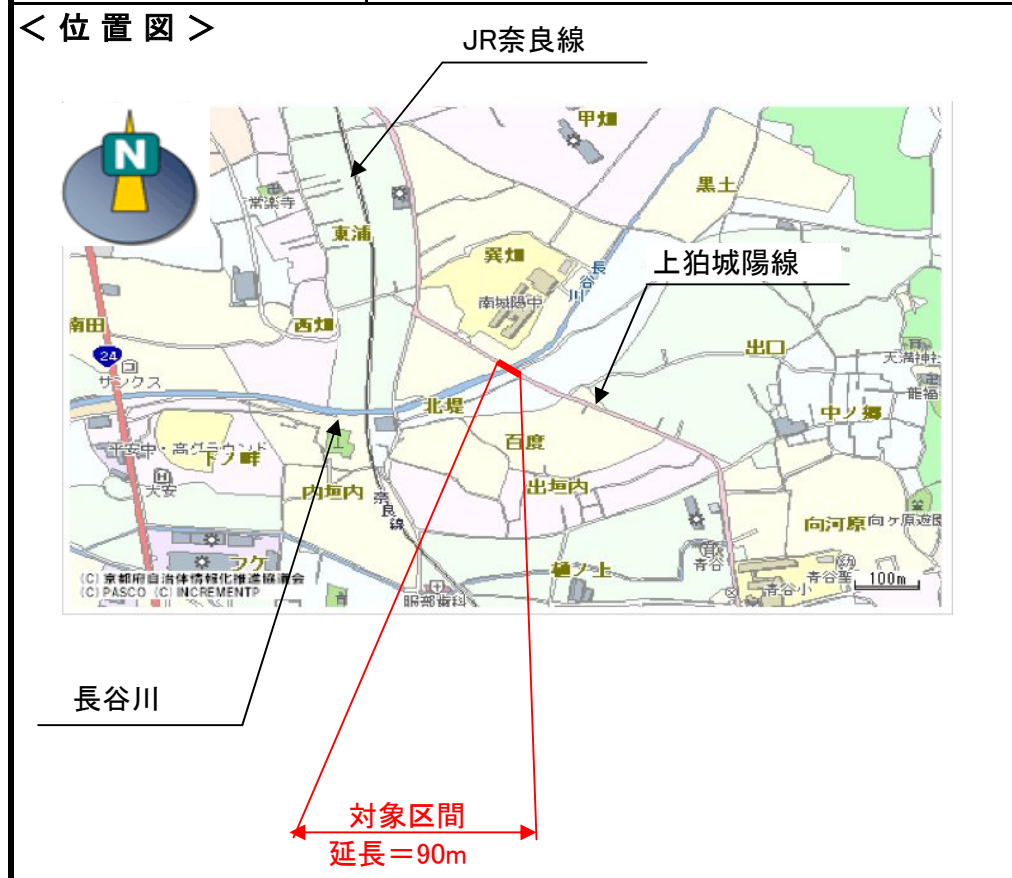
＜位置図＞

JR奈良線

N

甲畑
常楽寺
黒土
東浦
巽畑
長谷川
上狛城陽線
南城陽中
南田
西畑
24
サニクス
出口
天満神社
北堤
中ノ島
龍福寺
平安中・高グラウンド
下ノ畔
百度
大安
内垣内
奈良線
出垣内
向河原
向ケ原遊園
ラケ
樋ノ上
青谷
青谷小
100m
(C) 京都府自治体情報化推進協議会
(C) PASCO (C) INCREMENTP
服部歯科

長谷川

対象区間
延長＝90m